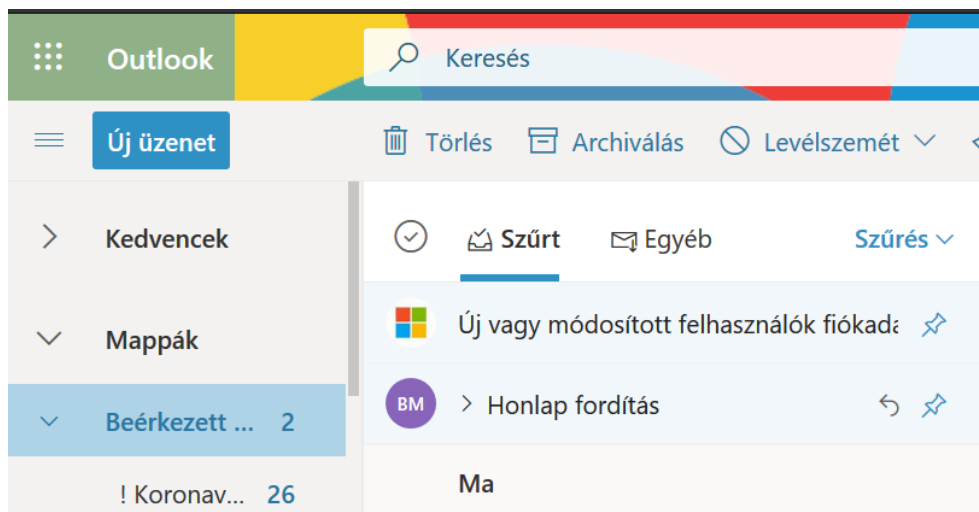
Outlook

Keresés

Új üzenet

Törlés

Archiválás

Levélszemét

Kedvencek

Mappák

Beérkezett ... 2

! Koronav... 26

Szűrt

Egyéb

Szűrés

Új vagy módosított felhasználók fiókada

BM

Honlap fordítás

Ma